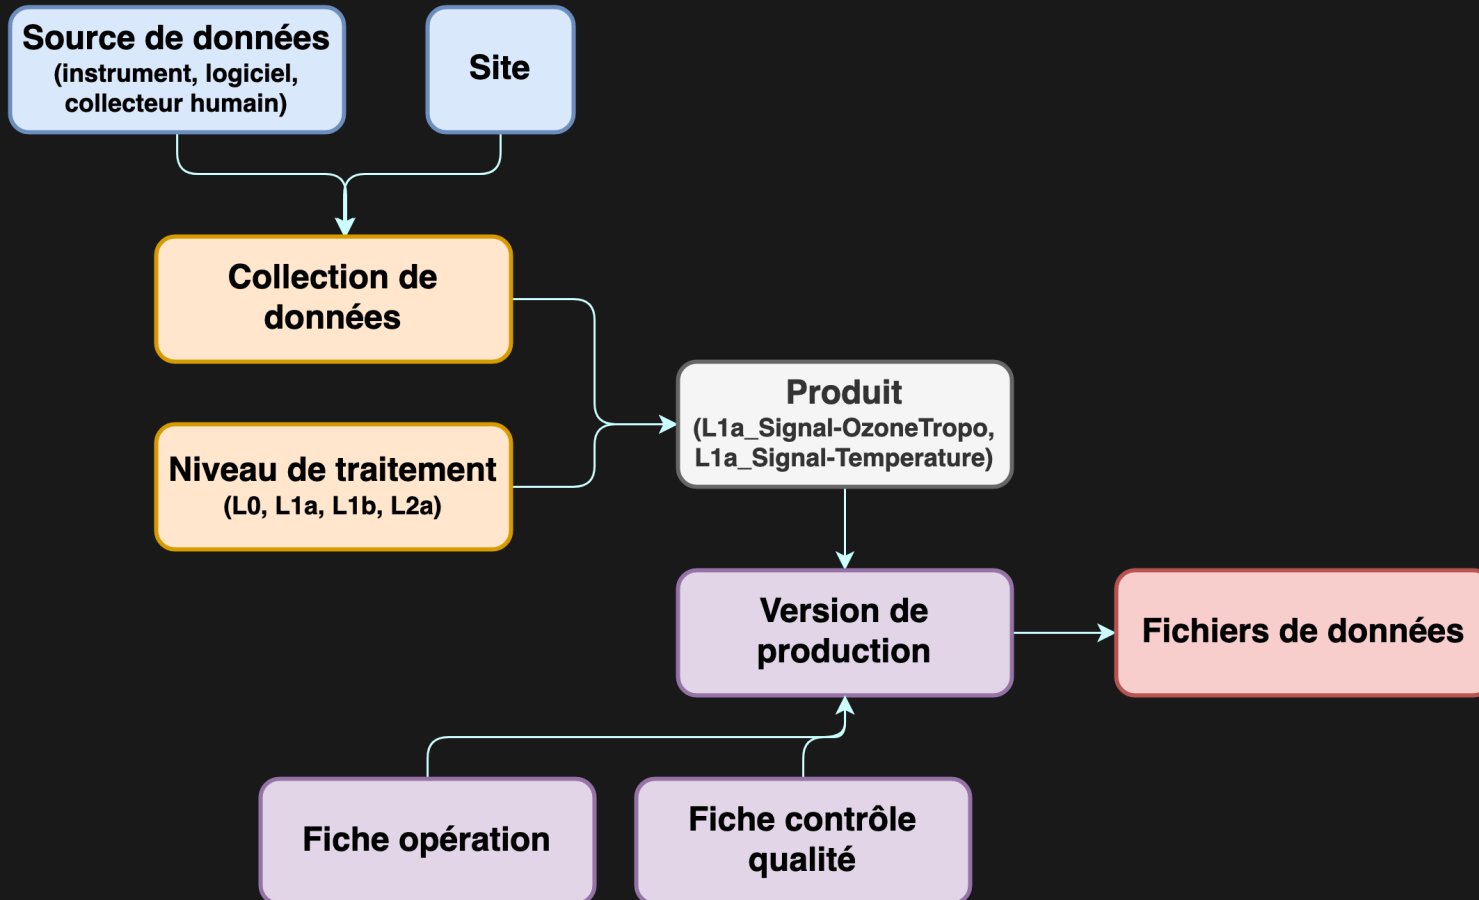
Source de données
(instrument, logiciel, collecteur humain)

Site

Collection de données

Niveau de traitement
(L0, L1a, L1b, L2a)

Produit
(L1a_Signal-OzoneTropo, L1a_Signal-Temperature)

Version de production

Fichiers de données

Fiche opération

Fiche contrôle qualité